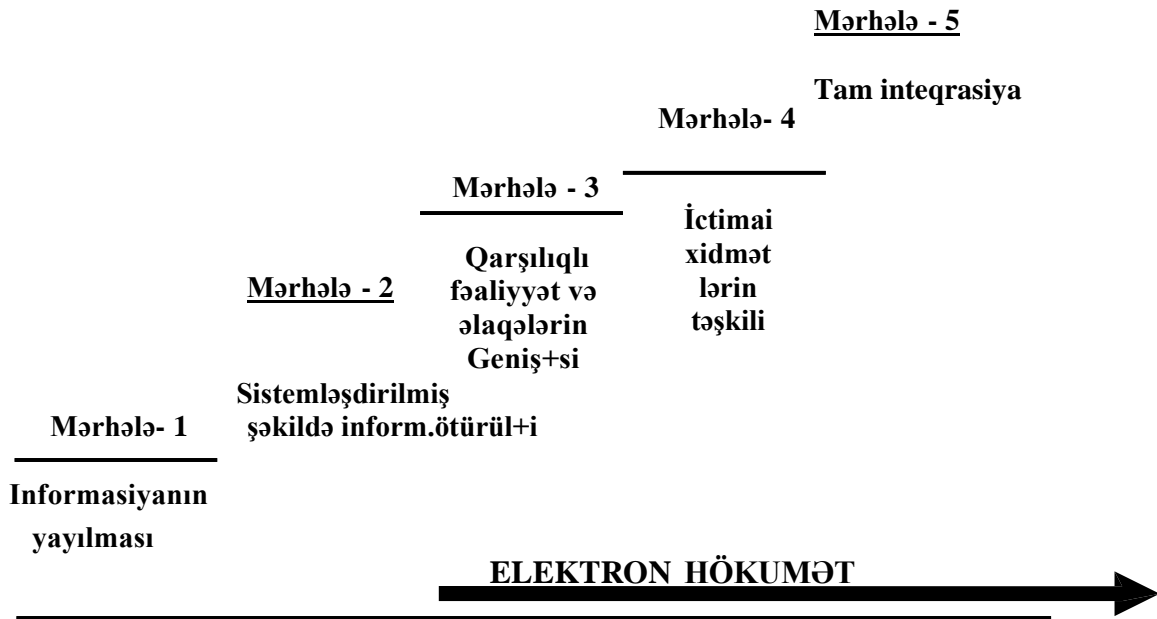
Mərhələ - 5

Tam inteqrasiya

Mərhələ- 4

Mərhələ - 3

İctimai xidmət lərin təşkili

Qarşılıqlı fəaliyyət və əlaqələrin Geniş+si

Mərhələ - 2

Sistemləşdirilmiş şəkildə inform.ötürül+i

Mərhələ- 1

Informasiyanın yayılması

ELEKTRON HÖKUMƏT